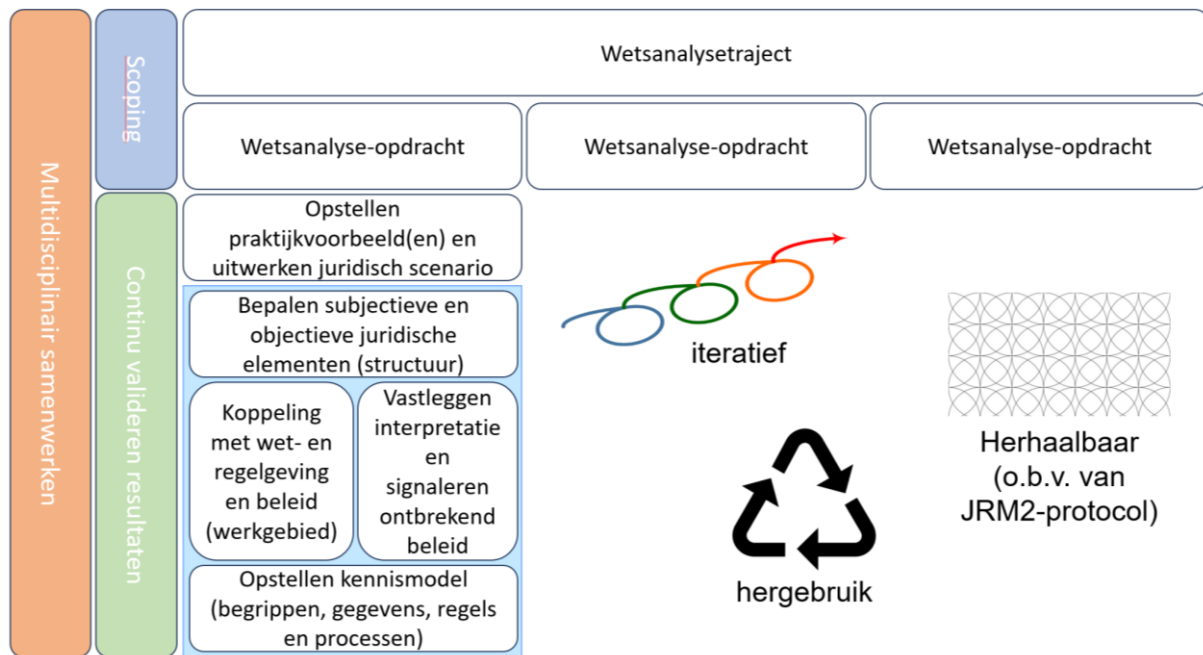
Multidisciplinair samenwerken

Scoping

Wetsanalysetraject

Wetsanalyse-opdracht

Wetsanalyse-opdracht

Wetsanalyse-opdracht

Continu valideren resultaten

Opstellen praktijkvoorbeeld(en) en uitwerken juridisch scenario

Bepalen subjectieve en objectieve juridische elementen (structuur)

Koppeling met wet- en regelgeving en beleid (werkgebied)

Vastleggen interpretatie en signaleren ontbrekend beleid

Opstellen kennismodel (begrippen, gegevens, regels en processen)

iteratief

Herhaalbaar (o.b.v. van JRM2-protocol)

hergebruik